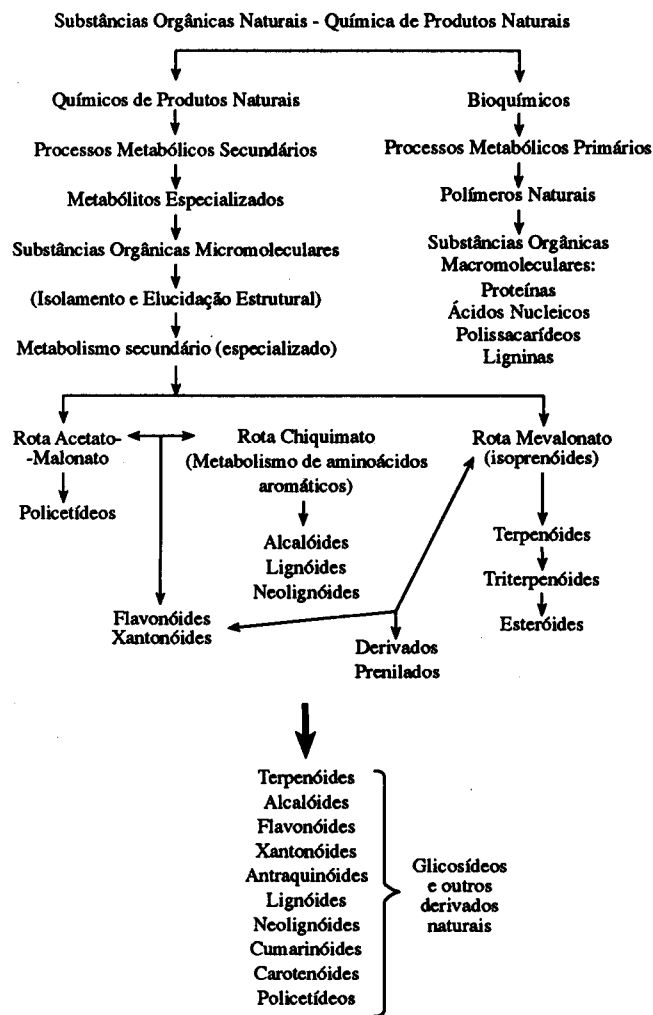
Substâncias Orgânicas Naturais - Química de Produtos Naturais

Químicos de Produtos Naturais

Processos Metabólicos Secundários

Metabólitos Especializados

Substâncias Orgânicas Micromoleculares

(Isolamento e Elucidação Estrutural)

Metabolismo secundário (especializado)

Bioquímicos

Processos Metabólicos Primários

Polímeros Naturais

Substâncias Orgânicas Macromoleculares:
Proteínas
Ácidos Nucleicos
Polissacarídeos
Ligninas

Rota Acetato-Malonato

Policetídeos

Rota Chiquimato (Metabolismo de aminoácidos aromáticos)

Alcalóides
Lignóides
Neolignóides

Rota Mevalonato (isoprenóides)

Terpenóides

Triterpenóides

Esteróides

Flavonóides
Xantonóides

Derivados Prenilados

Terpenóides
Alcalóides
Flavonóides
Xantonóides
Antraquinóides
Lignóides
Neolignóides
Cumarinóides
Carotenóides
Policetídeos

Glicosídeos e outros derivados naturais